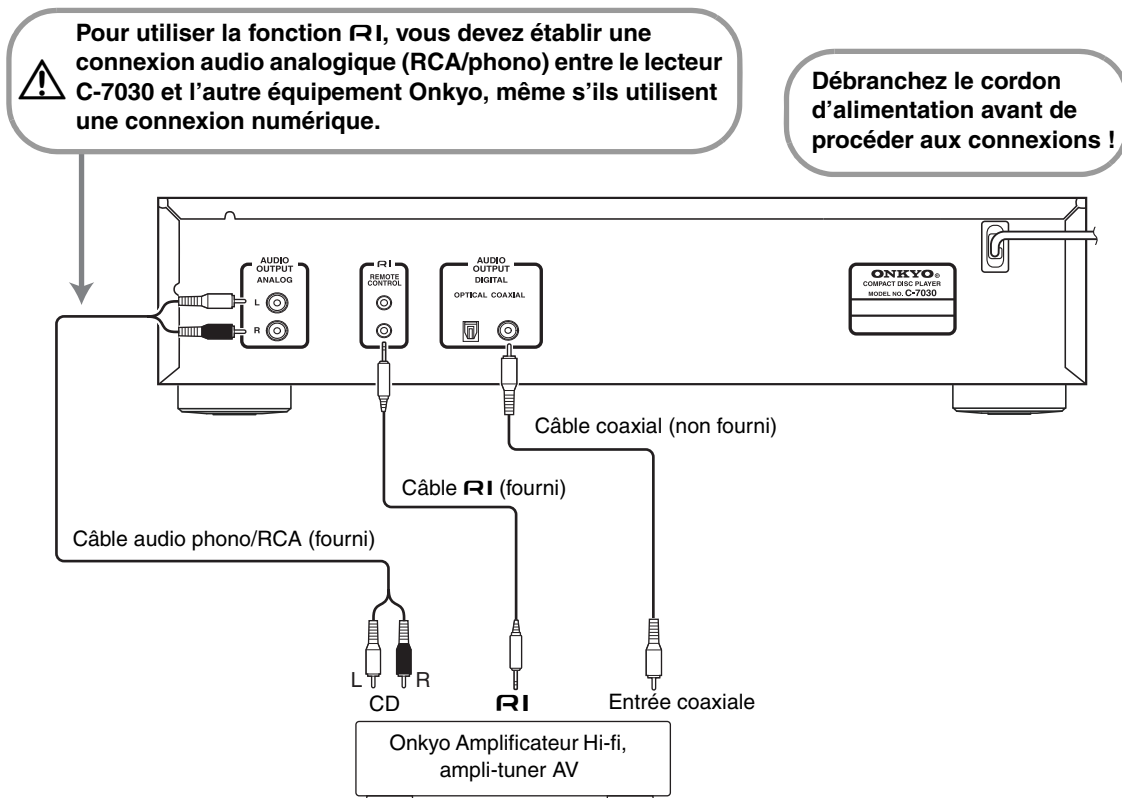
Pour utiliser la fonction RI, vous devez établir une connexion audio analogique (RCA/phono) entre le lecteur C-7030 et l'autre équipement Onkyo, même s'ils utilisent une connexion numérique.

Débranchez le cordon d'alimentation avant de procéder aux connexions !

AUDIO OUTPUT ANALOG

L

R

RI REMOTE CONTROL

AUDIO OUTPUT DIGITAL

OPTICAL COAXIAL

ONKYO COMPACT DISC PLAYER MODEL NO. C-7030

Câble coaxial (non fourni)

Câble RI (fourni)

Câble audio phono/RCA (fourni)

L

R

CD

RI

Entrée coaxiale

Onkyo Amplificateur Hi-fi, ampli-tuner AV